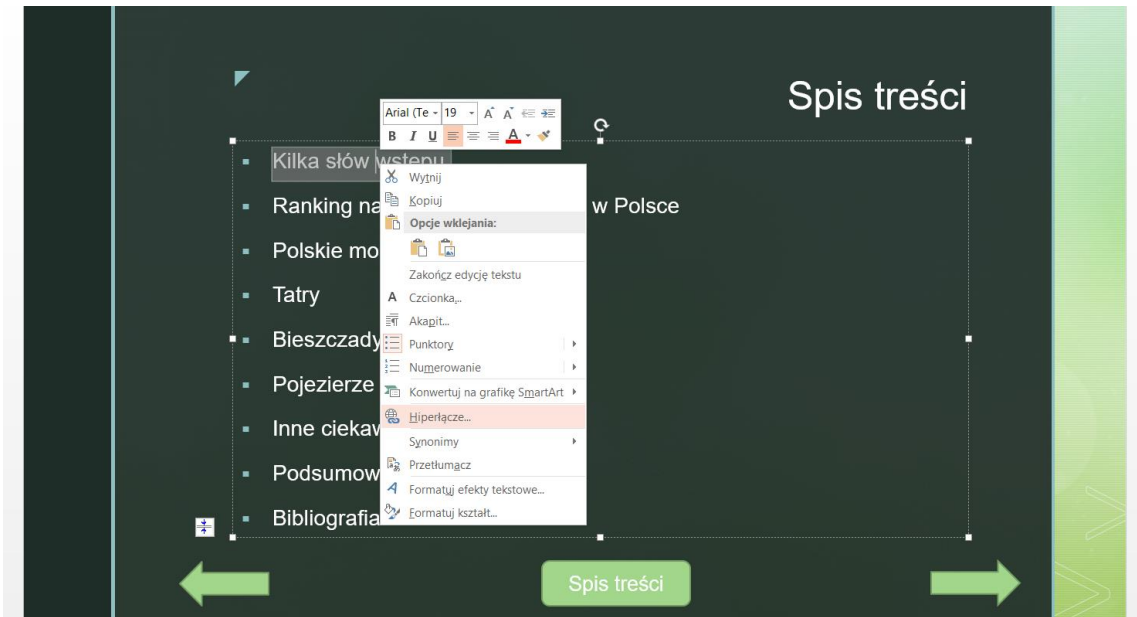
Spis treści

Arial (Te 19 A A
B I U A

Kilka słów wstępu
Ranking na w Polsce
Polskie mo
Tatry
Bieszczady
Pojezierze
Inne ciekaw
Podsumow
Bibliografia

Wytnij
Kopiuj
Opcje wklejania:
Zakończ edycję tekstu
Czcionka...
Akapit...
Punktory
Numerowanie
Konwertuj na grafikę SmartArt
Hiperłącze...
Synonimy
Przetłumacz
Formatuj efekty tekstowe...
Formatuj kształt...

Spis treści